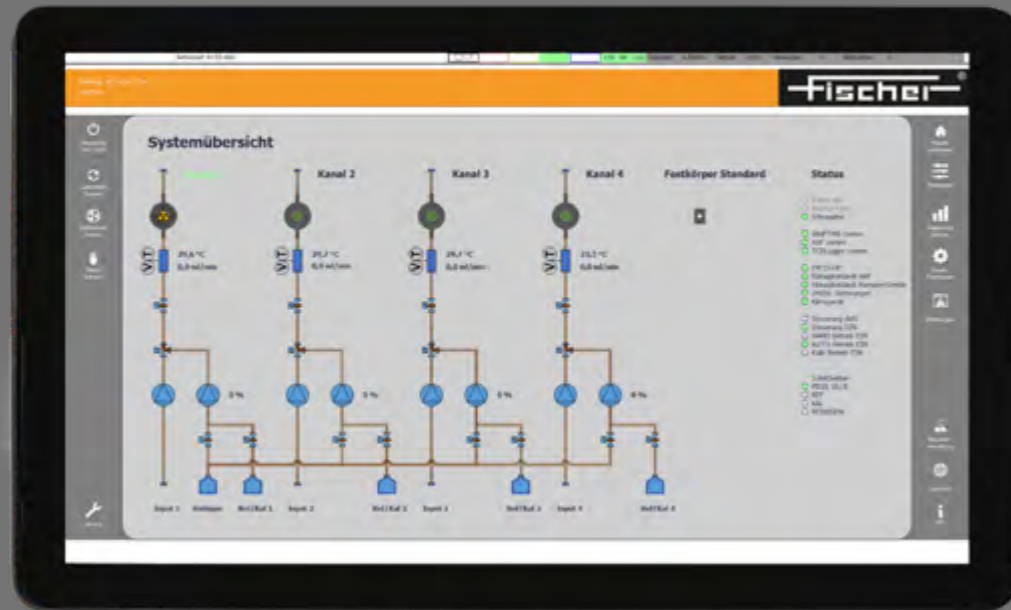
Fischer

Systemübersicht

Kanal 2

Kanal 3

Kanal 4

Festkörper Standard

Status

25,6 °C
0,0 ml/min

25,7 °C
0,0 ml/min

25,7 °C
0,0 ml/min

23,7 °C
0,0 ml/min

0 %

0 %

0 %

0 %

Input 1

Input 2

Ref/Kal 2

Input 3

Ref/Kal 3

Input 4

Ref/Kal 4

Ref/Kal 1

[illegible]